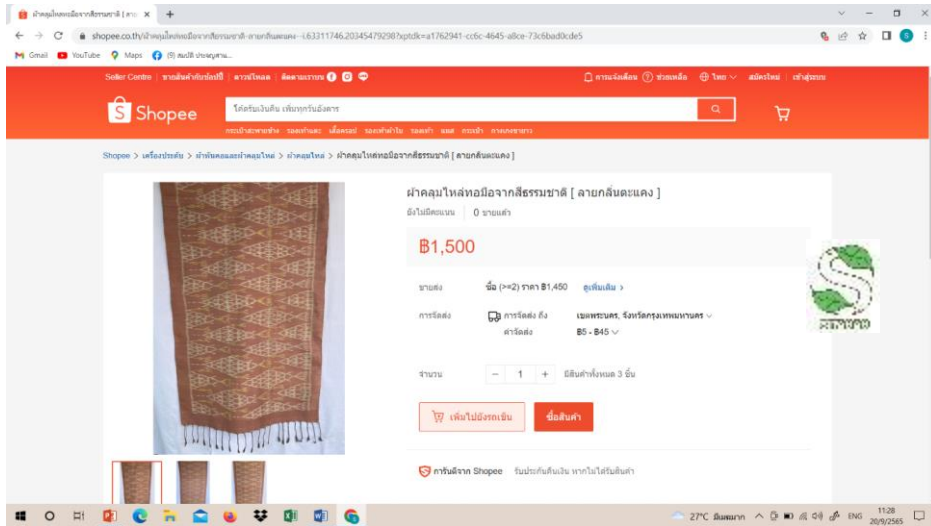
ผ้าคลุมไหล่ทอมือจากสีธรรมชาติ [ ลาย ×

shopee.co.th/ผ้าคลุมไหล่ทอมือจากสีธรรมชาติ-ลายกลีบตะแคง-i.63311746.20345479298?sp_atk=a1762941-cc6c-4645-a8ce-73c6bad00cde5

Gmail YouTube Maps (9) สมบัติ ประดุจสาน...

Seller Centre | ขายสินค้ากับช้อปปี้ | ดาวน์โหลด | ติดตามเราบน

การแจ้งเตือน ช่วยเหลือ ไทย สมัครใหม่ | เข้าสู่ระบบ

Shopee

โค้ดรับเงินคืน เพิ่มทุกร้านดังดาร

Shopee > เครื่องประดับ > ผ้าพันคอและผ้าคลุมไหล่ > ผ้าคลุมไหล่ > ผ้าคลุมไหล่ทอมือจากสีธรรมชาติ [ ลายกลีบตะแคง ]

ผ้าคลุมไหล่ทอมือจากสีธรรมชาติ [ ลายกลีบตะแคง ]

ยังไม่มีคะแนน | 0 ขายแล้ว

฿1,500

ขายส่ง ซื้อ (>=2) ราคา ฿1,450 ดูเพิ่มเติม >

การจัดส่ง การจัดส่ง ถึง เขตพระนคร, จังหวัดกรุงเทพมหานคร

ค่าจัดส่ง ฿5 - ฿45

จำนวน − 1 + มีสินค้าทั้งหมด 3 ชิ้น

เพิ่มไปยังรถเข็น ซื้อสินค้า

การันตีจาก Shopee รับประกันคืนเงิน หากไม่ได้รับสินค้า

27°C มีแดดมาก ENG 11:28 20/9/2565